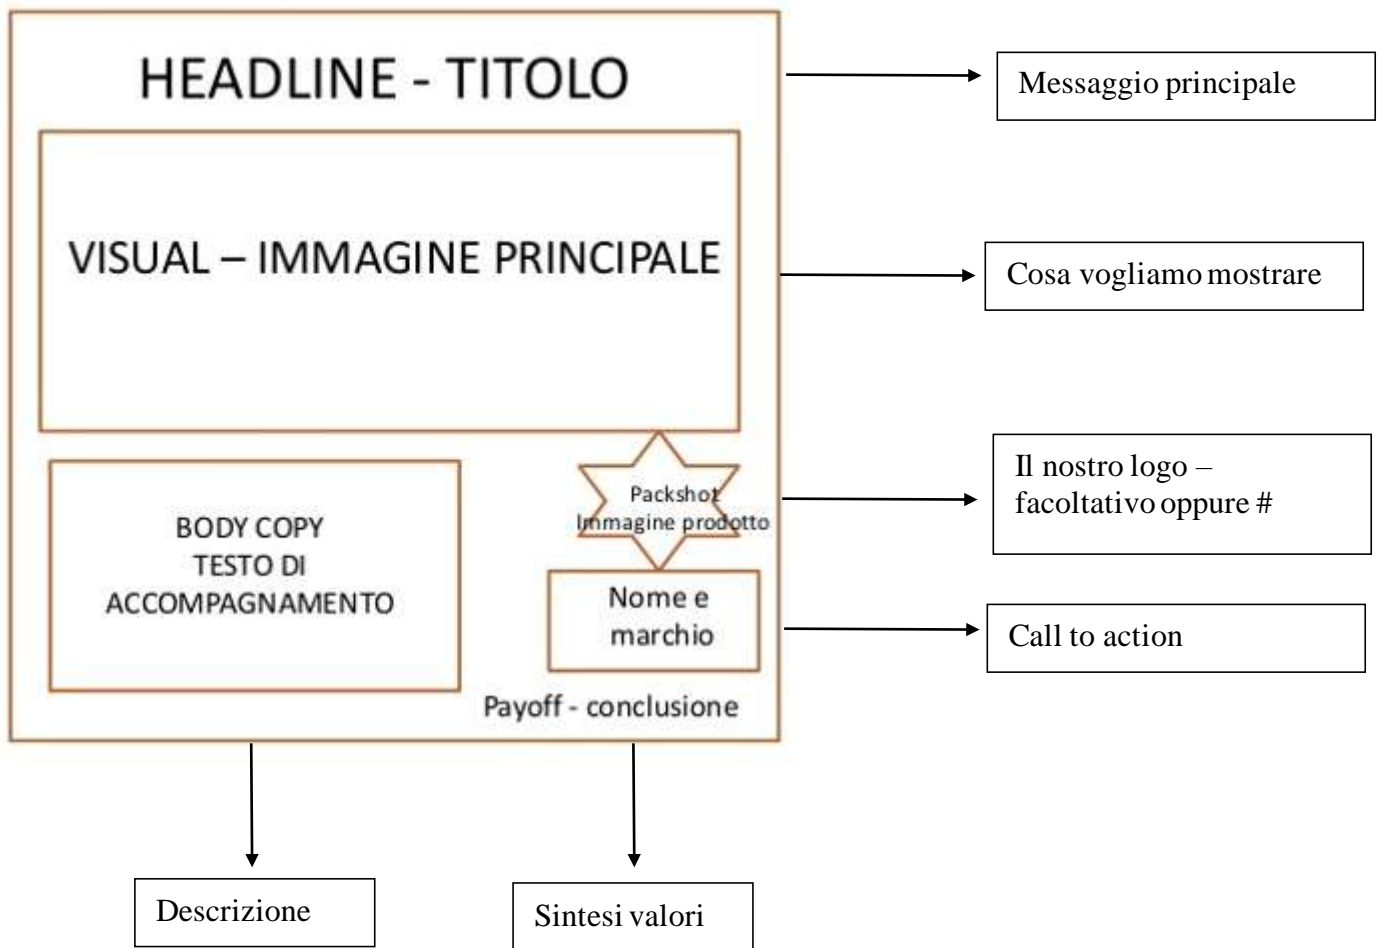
HEADLINE - TITOLO

Messaggio principale

VISUAL – IMMAGINE PRINCIPALE

Cosa vogliamo mostrare

BODY COPY
TESTO DI
ACCOMPAGNAMENTO

Packshot
Immagine prodotto

Il nostro logo – facoltativo oppure #

Nome e marchio

Call to action

Payoff - conclusione

Descrizione

Sintesi valori